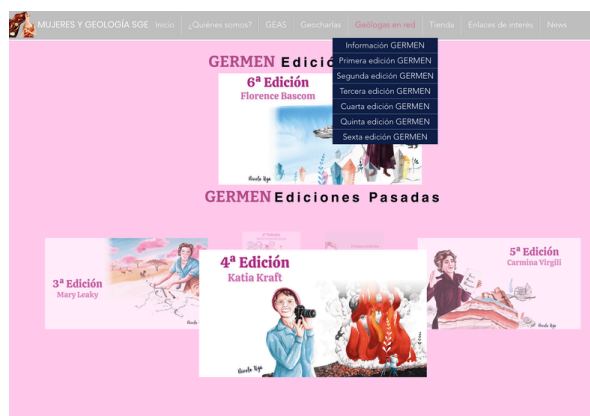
MUJERES Y GEOLOGÍA SGE Inicio ¿Quiénes somos? GEAS Geocharlas Geólogas en red Tienda Enlaces de interés News

Información GERMEN
Primera edición GERMEN
Segunda edición GERMEN
Tercera edición GERMEN
Cuarta edición GERMEN
Quinta edición GERMEN
Sexta edición GERMEN

GERMEN Edició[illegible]

6ª Edición
Florence Bascom

GERMEN Ediciones Pasadas

3ª Edición
Mary Leaky

4ª Edición
Katia Kraft

5ª Edición
Carmina Virgili